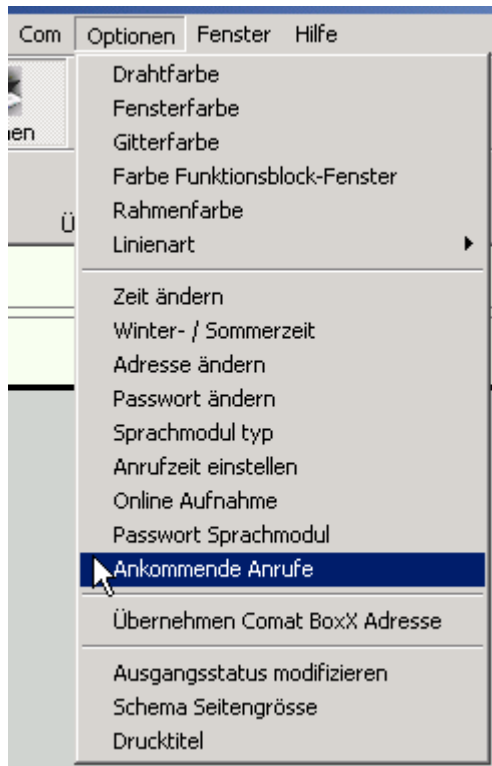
Com Optionen Fenster Hilfe

hen

Ü

Drahtfarbe
Fensterfarbe
Gitterfarbe
Farbe Funktionsblock-Fenster
Rahmenfarbe
Linienart

Zeit ändern
Winter- / Sommerzeit
Adresse ändern
Passwort ändern
Sprachmodul typ
Anrufzeit einstellen
Online Aufnahme
Passwort Sprachmodul
Ankommende Anrufe

Übernehmen Comat BoxX Adresse

Ausgangsstatus modifizieren
Schema Seitengrösse
Drucktitel